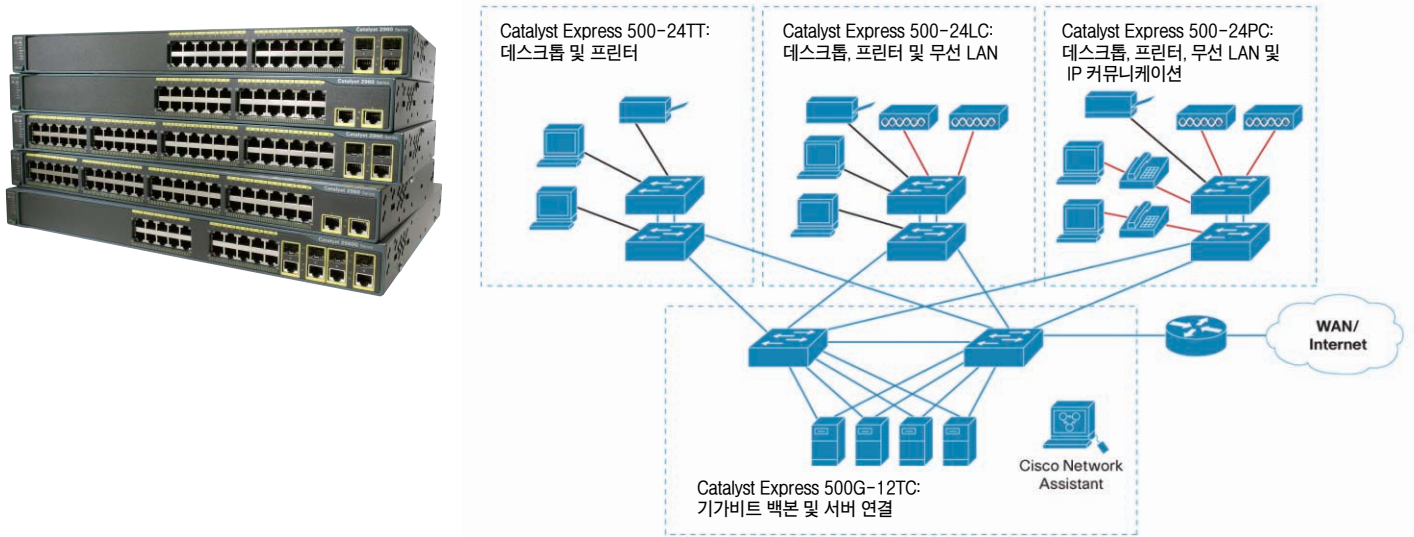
Catalyst 2960 Series

Catalyst Express 500-24TT:
데스크톱 및 프린터

Catalyst Express 500-24LC:
데스크톱, 프린터 및 무선 LAN

Catalyst Express 500-24PC:
데스크톱, 프린터, 무선 LAN 및 IP 커뮤니케이션

WAN/
Internet

Cisco Network
Assistant

Catalyst Express 500G-12TC:
기가비트 백본 및 서버 연결